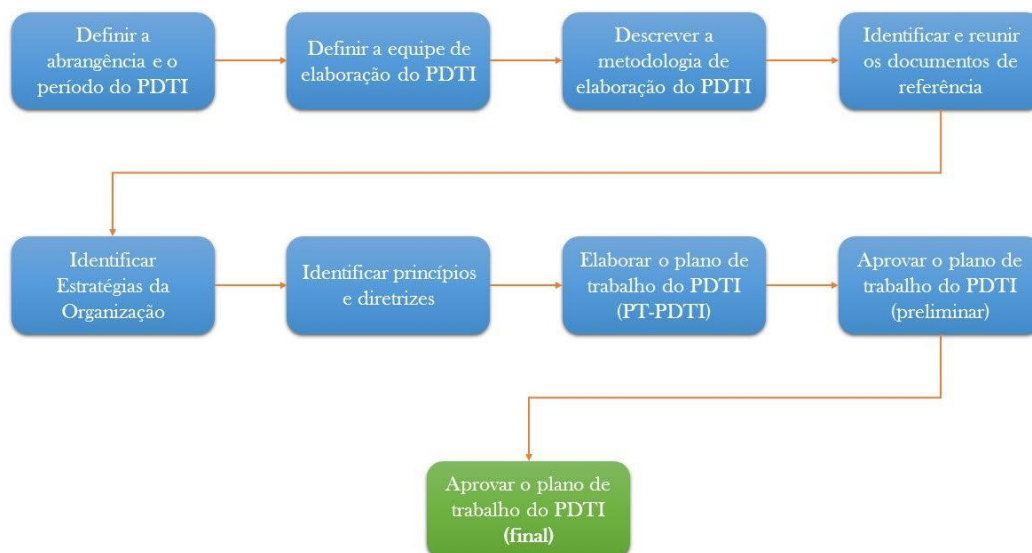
Definir a abrangência e o período do PDTI

Definir a equipe de elaboração do PDTI

Descrever a metodologia de elaboração do PDTI

Identificar e reunir os documentos de referência

Identificar Estratégias da Organização

Identificar princípios e diretrizes

Elaborar o plano de trabalho do PDTI (PT-PDTI)

Aprovar o plano de trabalho do PDTI (preliminar)

Aprovar o plano de trabalho do PDTI **(final)**